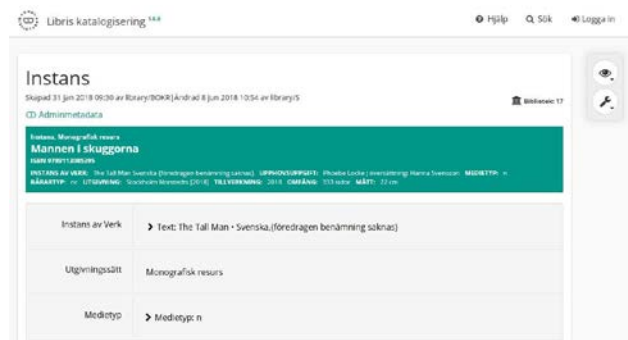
Libris katalogisering 1.4.0

Hjälp Sök Logga in

Instans

Skapad 31 jun 2018 09:30 av library/BOKR | Ändrad 8 jun 2018 10:54 av library/S

Adminmetadata

Bibliotek: 17

Instans, Monografisk resurs

Mannen i skuggorna

ISBN 9789113085295

INSTANS AV VERK: The Tall Man Svenska (föredragen benämning saknas) UPPHOVSUPPGIFT: Phoebe Locke ; översättning Hanna Svensson MEDIETYP: n BÄRARTYP: nc UTGIVNING: Stockholm Norstedts [2018] TILLVERKNING: 2018 OMFÅNG: 333 sidor MÅTT: 22 cm

| | |
|---|---|
| Instans av Verk | Text: The Tall Man • Svenska (föredragen benämning saknas) |
| Utgivningssätt | Monografisk resurs |
| Medietyp | Medietyp: n |